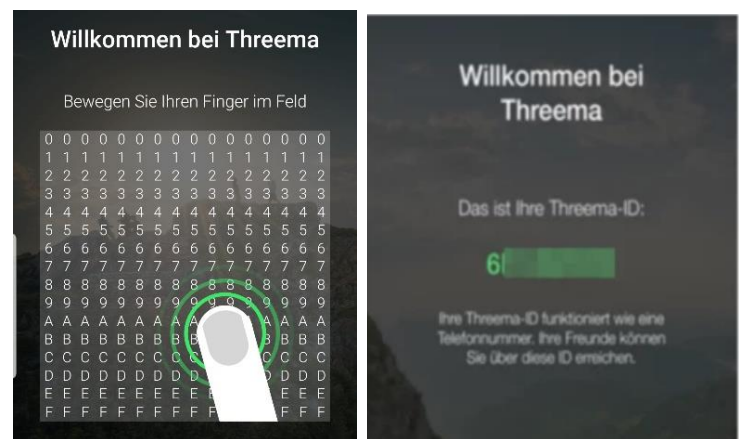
Willkommen bei Threema

Bewegen Sie Ihren Finger im Feld

| 0 | 0 | 0 | 0 | 0 | 0 | 0 | 0 | 0 | 0 | 0 | 0 | 0 | 0 | 0 | 0 |
|---|---|---|---|---|---|---|---|---|---|---|---|---|---|---|---|
| 1 | 1 | 1 | 1 | 1 | 1 | 1 | 1 | 1 | 1 | 1 | 1 | 1 | 1 | 1 | 1 |
| 2 | 2 | 2 | 2 | 2 | 2 | 2 | 2 | 2 | 2 | 2 | 2 | 2 | 2 | 2 | 2 |
| 3 | 3 | 3 | 3 | 3 | 3 | 3 | 3 | 3 | 3 | 3 | 3 | 3 | 3 | 3 | 3 |
| 4 | 4 | 4 | 4 | 4 | 4 | 4 | 4 | 4 | 4 | 4 | 4 | 4 | 4 | 4 | 4 |
| 5 | 5 | 5 | 5 | 5 | 5 | 5 | 5 | 5 | 5 | 5 | 5 | 5 | 5 | 5 | 5 |
| 6 | 6 | 6 | 6 | 6 | 6 | 6 | 6 | 6 | 6 | 6 | 6 | 6 | 6 | 6 | 6 |
| 7 | 7 | 7 | 7 | 7 | 7 | 7 | 7 | 7 | 7 | 7 | 7 | 7 | 7 | 7 | 7 |
| 8 | 8 | 8 | 8 | 8 | 8 | 8 | 8 | 8 | 8 | 8 | 8 | 8 | 8 | 8 | 8 |
| 9 | 9 | 9 | 9 | 9 | 9 | 9 | 9 | 9 | 9 | 9 | 9 | 9 | 9 | 9 | 9 |
| A | A | A | A | A | A | A | A | | | | | A | A | A | A |
| B | B | B | B | B | B | B | B | B | | | | | B | B | B |
| C | C | C | C | C | C | C | C | C | | | | C | C | C | C |
| D | D | D | D | D | D | D | D | D | | | | D | D | D | D |
| E | E | E | E | E | E | E | E | E | | | | | E | E | E |
| F | F | F | F | F | F | F | F | F | | | | | F | F | F |

Willkommen bei Threema

Das ist Ihre Threema-ID:

6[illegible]

Ihre Threema-ID funktioniert wie eine Telefonnummer. Ihre Freunde können Sie über diese ID erreichen.